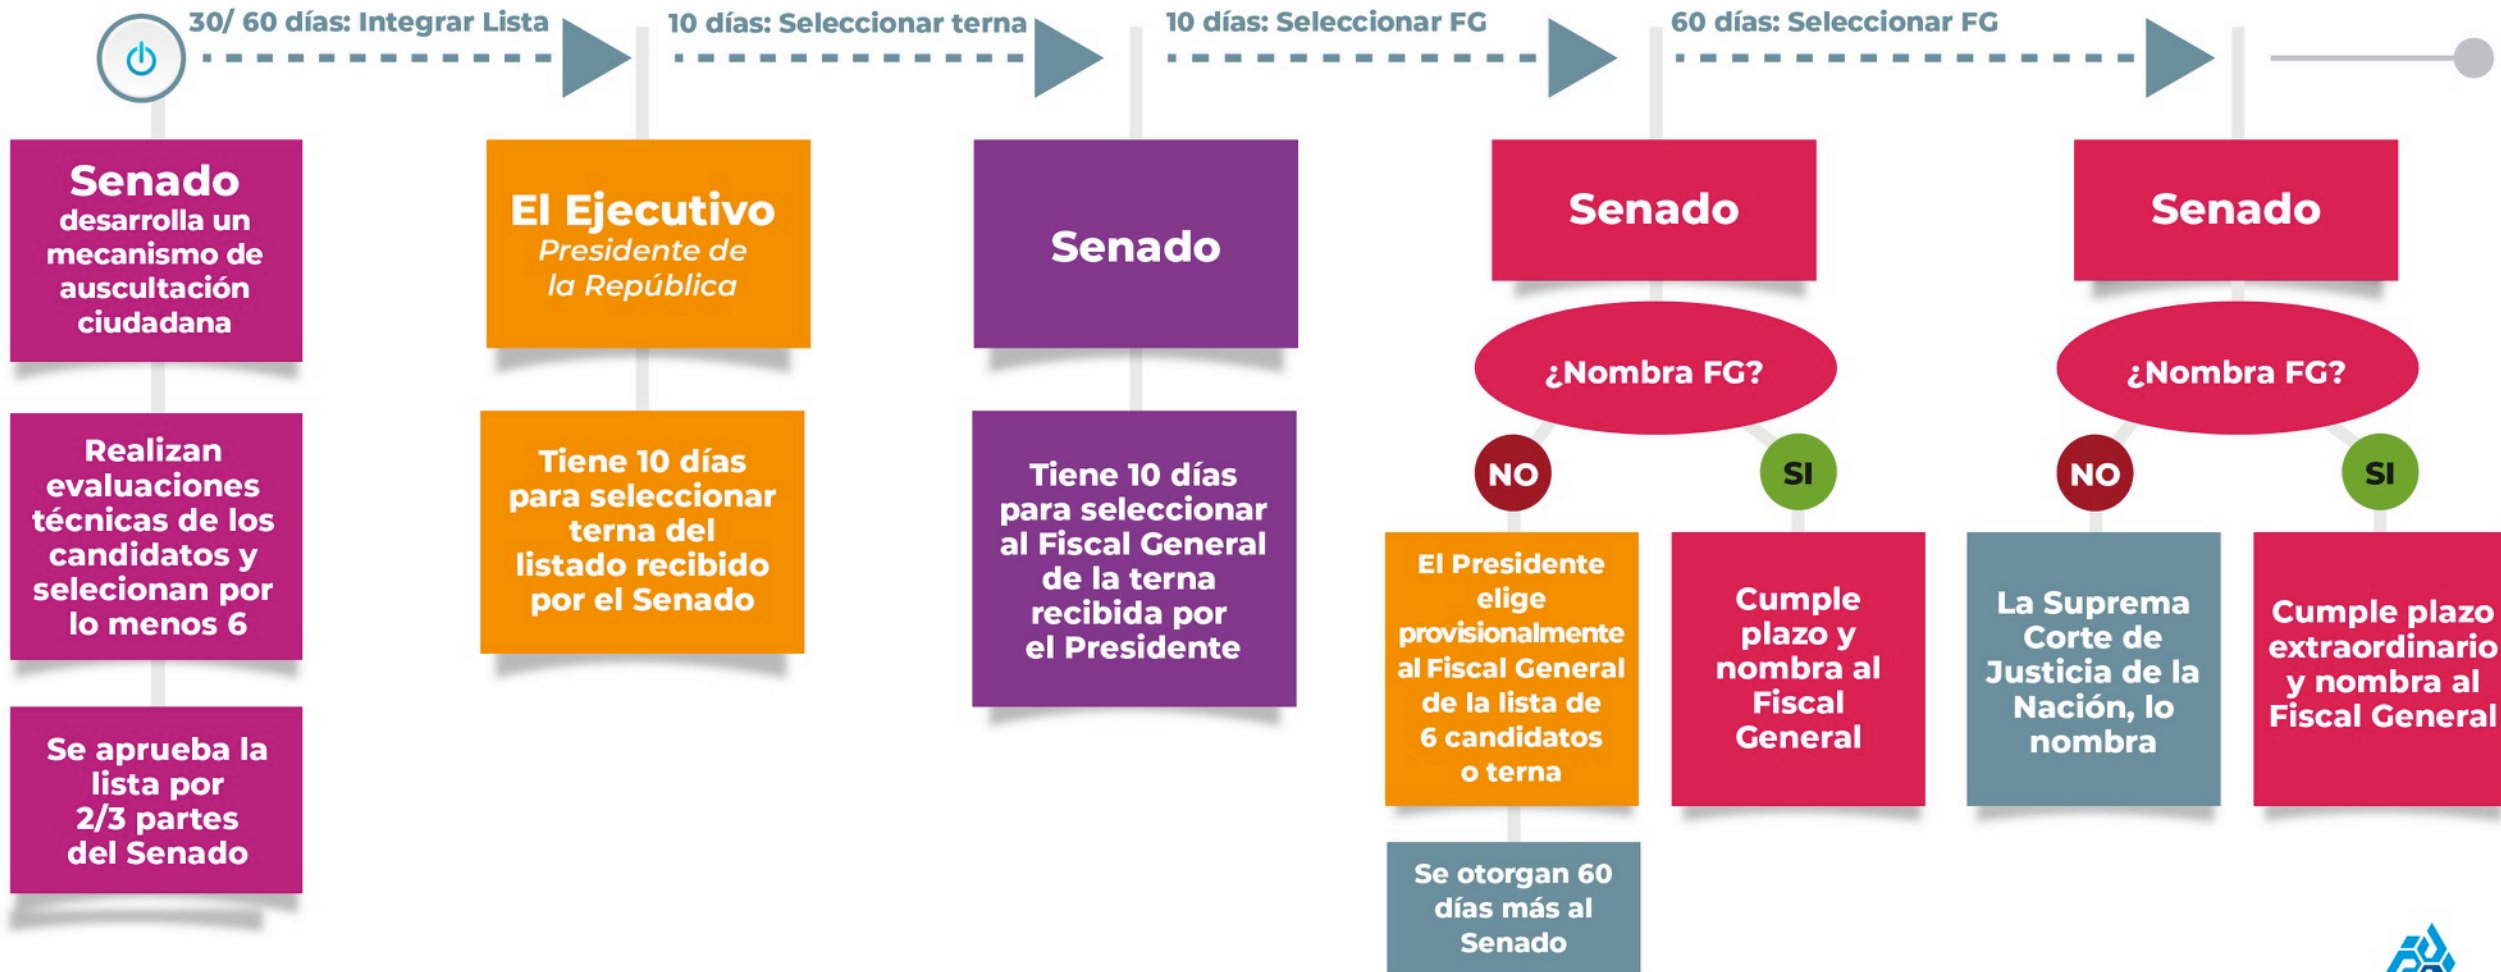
30/ 60 días: Integrar Lista

10 días: Seleccionar terna

10 días: Seleccionar FG

60 días: Seleccionar FG

Senado desarrolla un mecanismo de auscultación ciudadana

Realizan evaluaciones técnicas de los candidatos y selecionan por lo menos 6

Se aprueba la lista por 2/3 partes del Senado

El Ejecutivo
Presidente de la República

Tiene 10 días para seleccionar terna del listado recibido por el Senado

Senado

Tiene 10 días para seleccionar al Fiscal General de la terna recibida por el Presidente

Senado

¿Nombra FG?

NO

SI

El Presidente elige provisionalmente al Fiscal General de la lista de 6 candidatos o terna

Se otorgan 60 días más al Senado

Cumple plazo y nombra al Fiscal General

Senado

¿Nombra FG?

NO

SI

La Suprema Corte de Justicia de la Nación, lo nombra

Cumple plazo extraordinario y nombra al Fiscal General